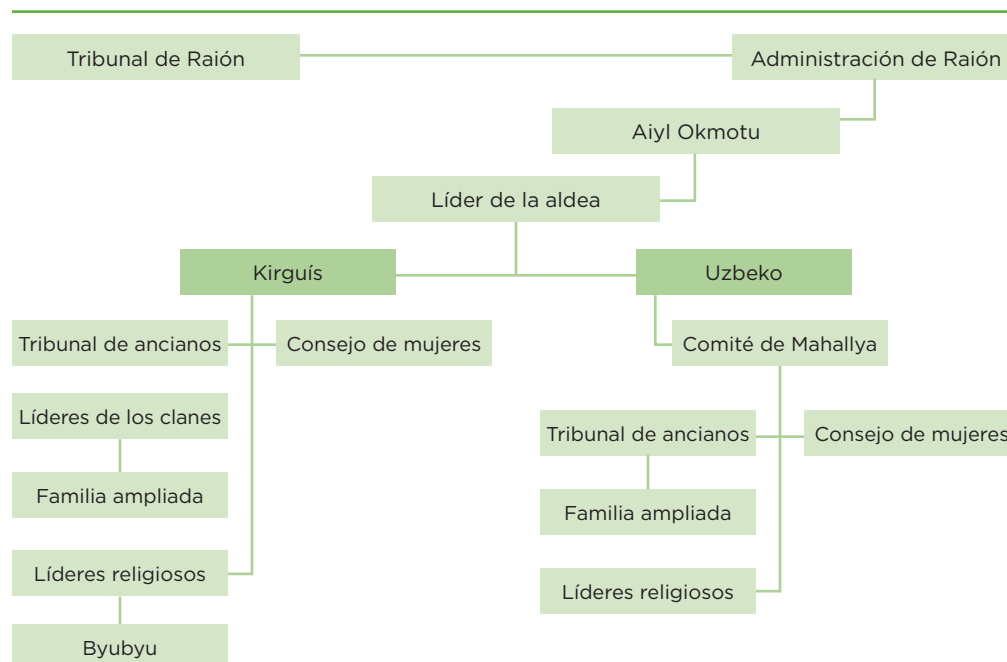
Tribunal de Raión

Administración de Raión

Aiyl Okmotu

Líder de la aldea

Kirguís

Uzbeko

Tribunal de ancianos

Consejo de mujeres

Comité de Mahallya

Líderes de los clanes

Familia ampliada

Líderes religiosos

Byubyu

Tribunal de ancianos

Consejo de mujeres

Familia ampliada

Líderes religiosos